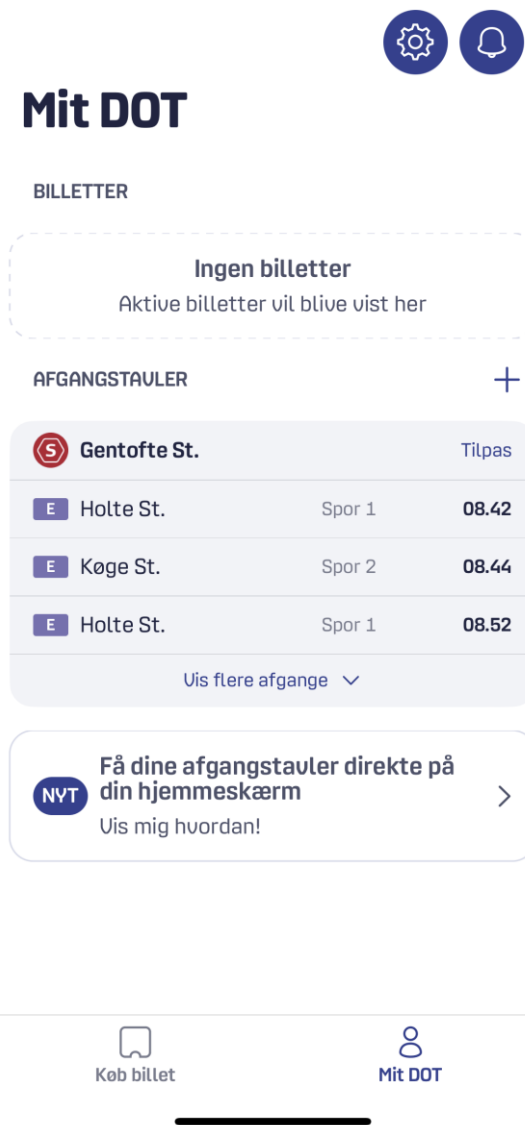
Mit DOT

BILLETTER

Ingen billetter
Aktive billetter vil blive vist her

AFGANGSTAVLER

S Gentofte St. Tilpas

| | | | |
|---|---|---|---|
| E | Holte St. | Spor 1 | 08.42 |
| E | Køge St. | Spor 2 | 08.44 |
| E | Holte St. | Spor 1 | 08.52 |

Vis flere afgange

NYT Få dine afgangstavler direkte på din hjemmeskærm
Vis mig hvordan!

Køb billet Mit DOT